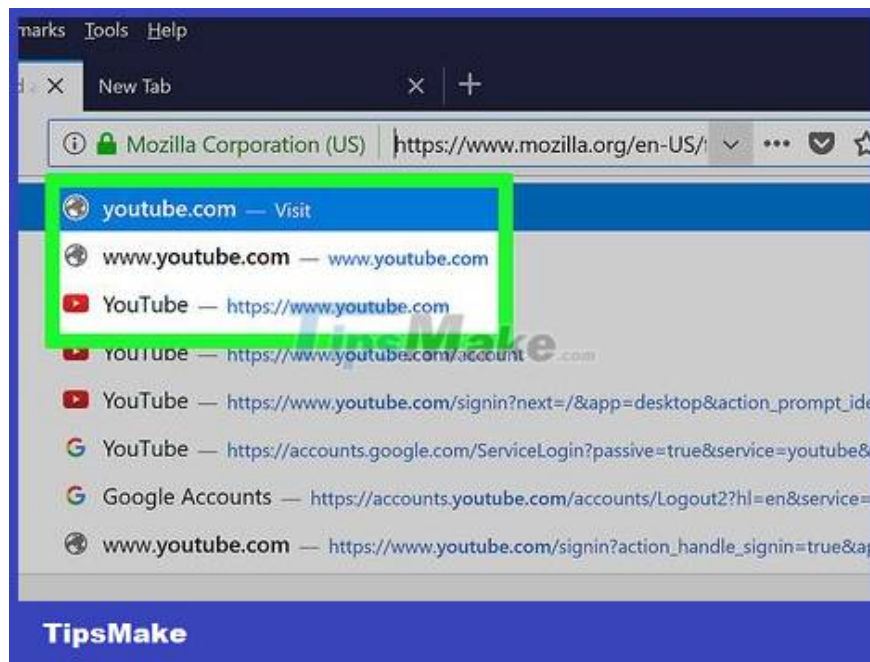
marks Tools Help

New Tab

Mozilla Corporation (US) https://www.mozilla.org/en-US/

youtube.com — Visit

www.youtube.com — www.youtube.com

YouTube — https://www.youtube.com

TipsMake.com

YouTube — https://www.youtube.com/account

YouTube — https://www.youtube.com/signin?next=/&app=desktop&action_prompt_ide

YouTube — https://accounts.google.com/ServiceLogin?passive=true&service=youtube&

Google Accounts — https://accounts.youtube.com/accounts/Logout2?hl=en&service=

www.youtube.com — https://www.youtube.com/signin?action_handle_signin=true&a

TipsMake